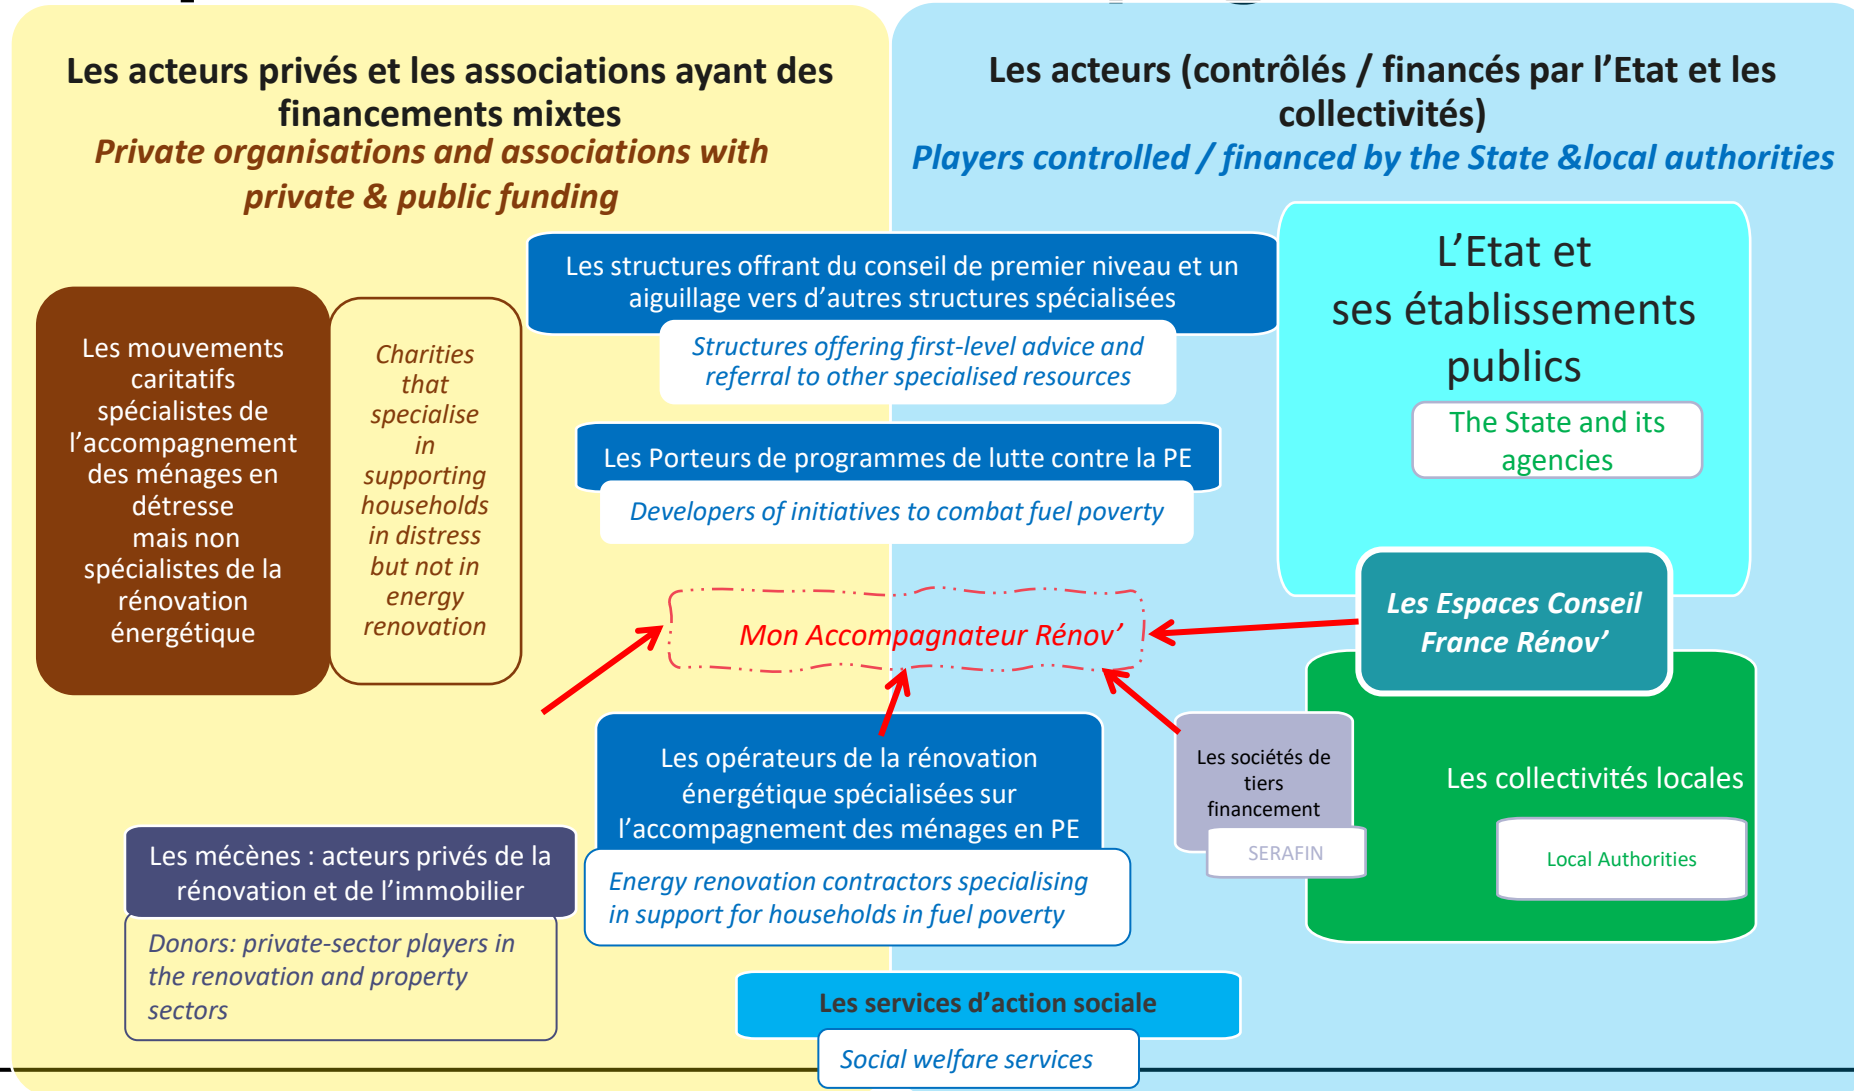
Les acteurs privés et les associations ayant des financements mixtes
Private organisations and associations with private & public funding

Les acteurs (contrôlés / financés par l'Etat et les collectivités)
Players controlled / financed by the State &local authorities

Les structures offrant du conseil de premier niveau et un aiguillage vers d'autres structures spécialisées
Structures offering first-level advice and referral to other specialised resources

L'Etat et ses établissements publics
The State and its agencies

Les mouvements caritatifs spécialistes de l'accompagnement des ménages en détresse mais non spécialistes de la rénovation énergétique

Charities that specialise in supporting households in distress but not in energy renovation

Les Porteurs de programmes de lutte contre la PE
Developers of initiatives to combat fuel poverty

Mon Accompagnateur Rénov'

Les Espaces Conseil France Rénov'

Les opérateurs de la rénovation énergétique spécialisées sur l'accompagnement des ménages en PE
Energy renovation contractors specialising in support for households in fuel poverty

Les sociétés de tiers financement
SERAFIN

Les collectivités locales
Local Authorities

Les mécènes : acteurs privés de la rénovation et de l'immobilier
Donors: private-sector players in the renovation and property sectors

Les services d'action sociale
Social welfare services